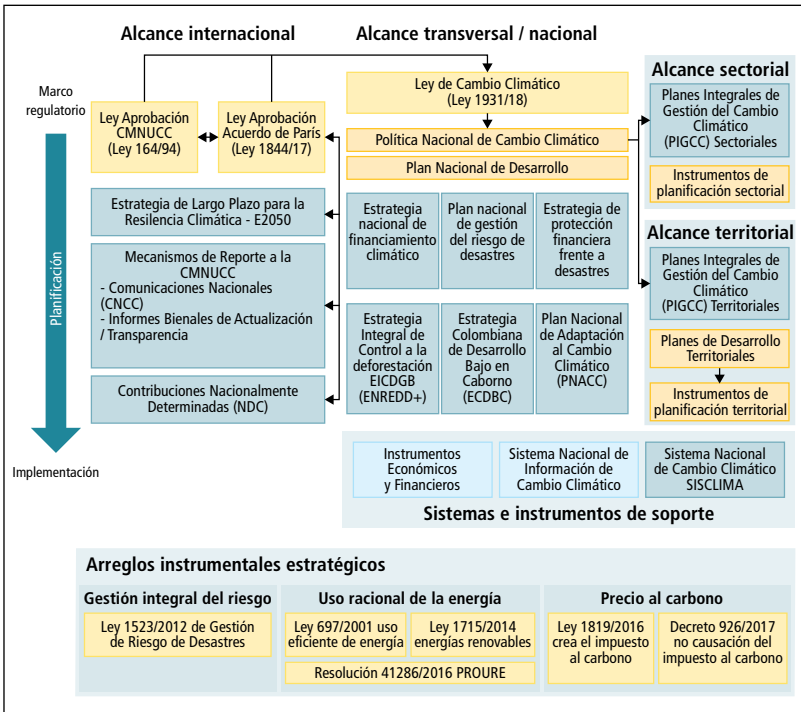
Alcance internacional

Alcance transversal / nacional

Marco regulatorio

Ley Aprobación CMNUCC (Ley 164/94)

Ley Aprobación Acuerdo de París (Ley 1844/17)

Ley de Cambio Climático (Ley 1931/18)

Política Nacional de Cambio Climático

Plan Nacional de Desarrollo

Alcance sectorial

Planes Integrales de Gestión del Cambio Climático (PIGCC) Sectoriales

Instrumentos de planificación sectorial

Alcance territorial

Planes Integrales de Gestión del Cambio Climático (PIGCC) Territoriales

Planes de Desarrollo Territoriales

Instrumentos de planificación territorial

Planificación

Estrategia de Largo Plazo para la Resiliencia Climática - E2050

Mecanismos de Reporte a la CMNUCC
- Comunicaciones Nacionales (CNCC)
- Informes Bienales de Actualización / Transparencia

Contribuciones Nacionalmente Determinadas (NDC)

Estrategia nacional de financiamiento climático

Plan nacional de gestión del riesgo de desastres

Estrategia de protección financiera frente a desastres

Estrategia Integral de Control a la deforestación EICDGB (ENREDD+)

Estrategia Colombiana de Desarrollo Bajo en Carborno (ECDBC)

Plan Nacional de Adaptación al Cambio Climático (PNACC)

Implementación

Instrumentos Económicos y Financieros

Sistema Nacional de Información de Cambio Climático

Sistema Nacional de Cambio Climático SISCLIMA

Sistemas e instrumentos de soporte

Arreglos instrumentales estratégicos

Gestión integral del riesgo

Ley 1523/2012 de Gestión de Riesgo de Desastres

Uso racional de la energía

Ley 697/2001 uso eficiente de energía

Ley 1715/2014 energías renovables

Resolución 41286/2016 PROURE

Precio al carbono

Ley 1819/2016 crea el impuesto al carbono

Decreto 926/2017 no causación del impuesto al carbono